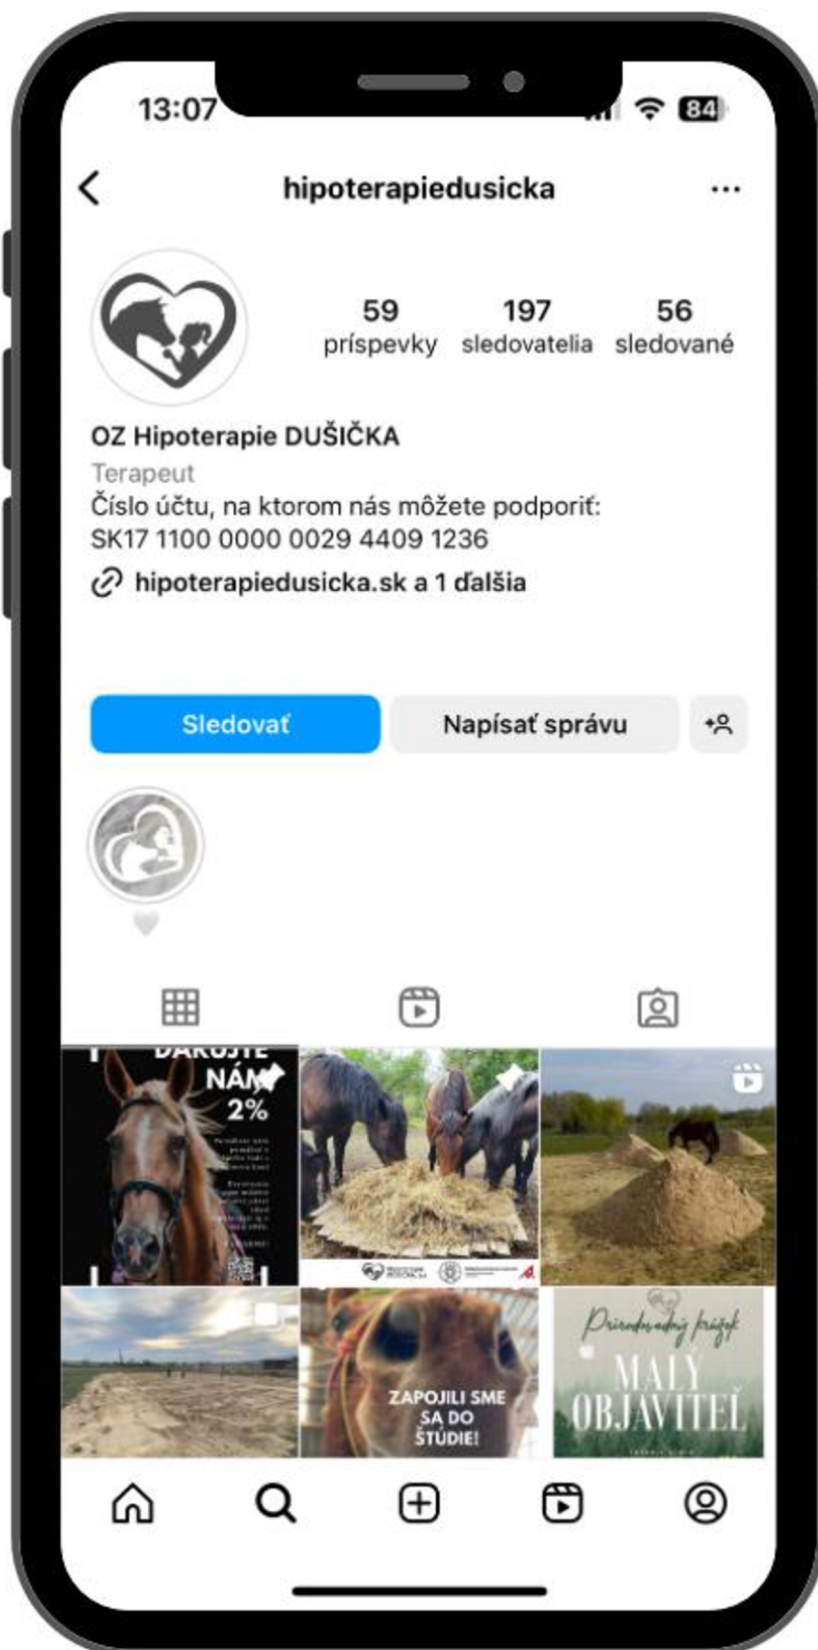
13:07 84

hipoterapiedusicka

59 príspevky
197 sledovatelia
56 sledované

OZ Hipoterapie DUŠIČKA
Terapeut
Číslo účtu, na ktorom nás môžete podporiť:
SK17 1100 0000 0029 4409 1236
hipoterapiedusicka.sk a 1 ďalšia

Sledovať
Napísať správu

DARUJTE NÁM 2%

ZAPOJILI SME SA DO ŠTÚDIE!

Prírodovedný krúžok
MALÝ OBJAVITEĽ